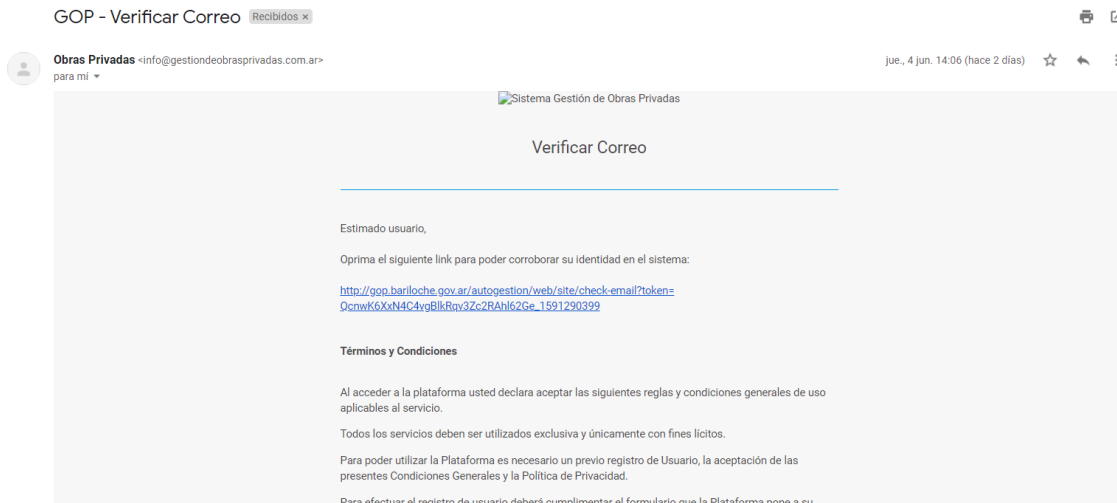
GOP - Verificar Correo Recibidos ×

Obras Privadas <info@gestiondeobrasprivadas.com.ar>
para mí

jue., 4 jun. 14:06 (hace 2 días)

Sistema Gestión de Obras Privadas

Verificar Correo

Estimado usuario,

Oprima el siguiente link para poder corroborar su identidad en el sistema:

http://gop.bariloche.gov.ar/autogestion/web/site/check-email?token=QcnwK6XxN4C4vgBlkRqv3Zc2RAhl62Ge_1591290399

Términos y Condiciones

Al acceder a la plataforma usted declara aceptar las siguientes reglas y condiciones generales de uso aplicables al servicio.

Todos los servicios deben ser utilizados exclusiva y únicamente con fines lícitos.

Para poder utilizar la Plataforma es necesario un previo registro de Usuario, la aceptación de las presentes Condiciones Generales y la Política de Privacidad.

Para efectuar el registro de usuario deberá cumplimentar el formulario que la Plataforma pone a su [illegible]